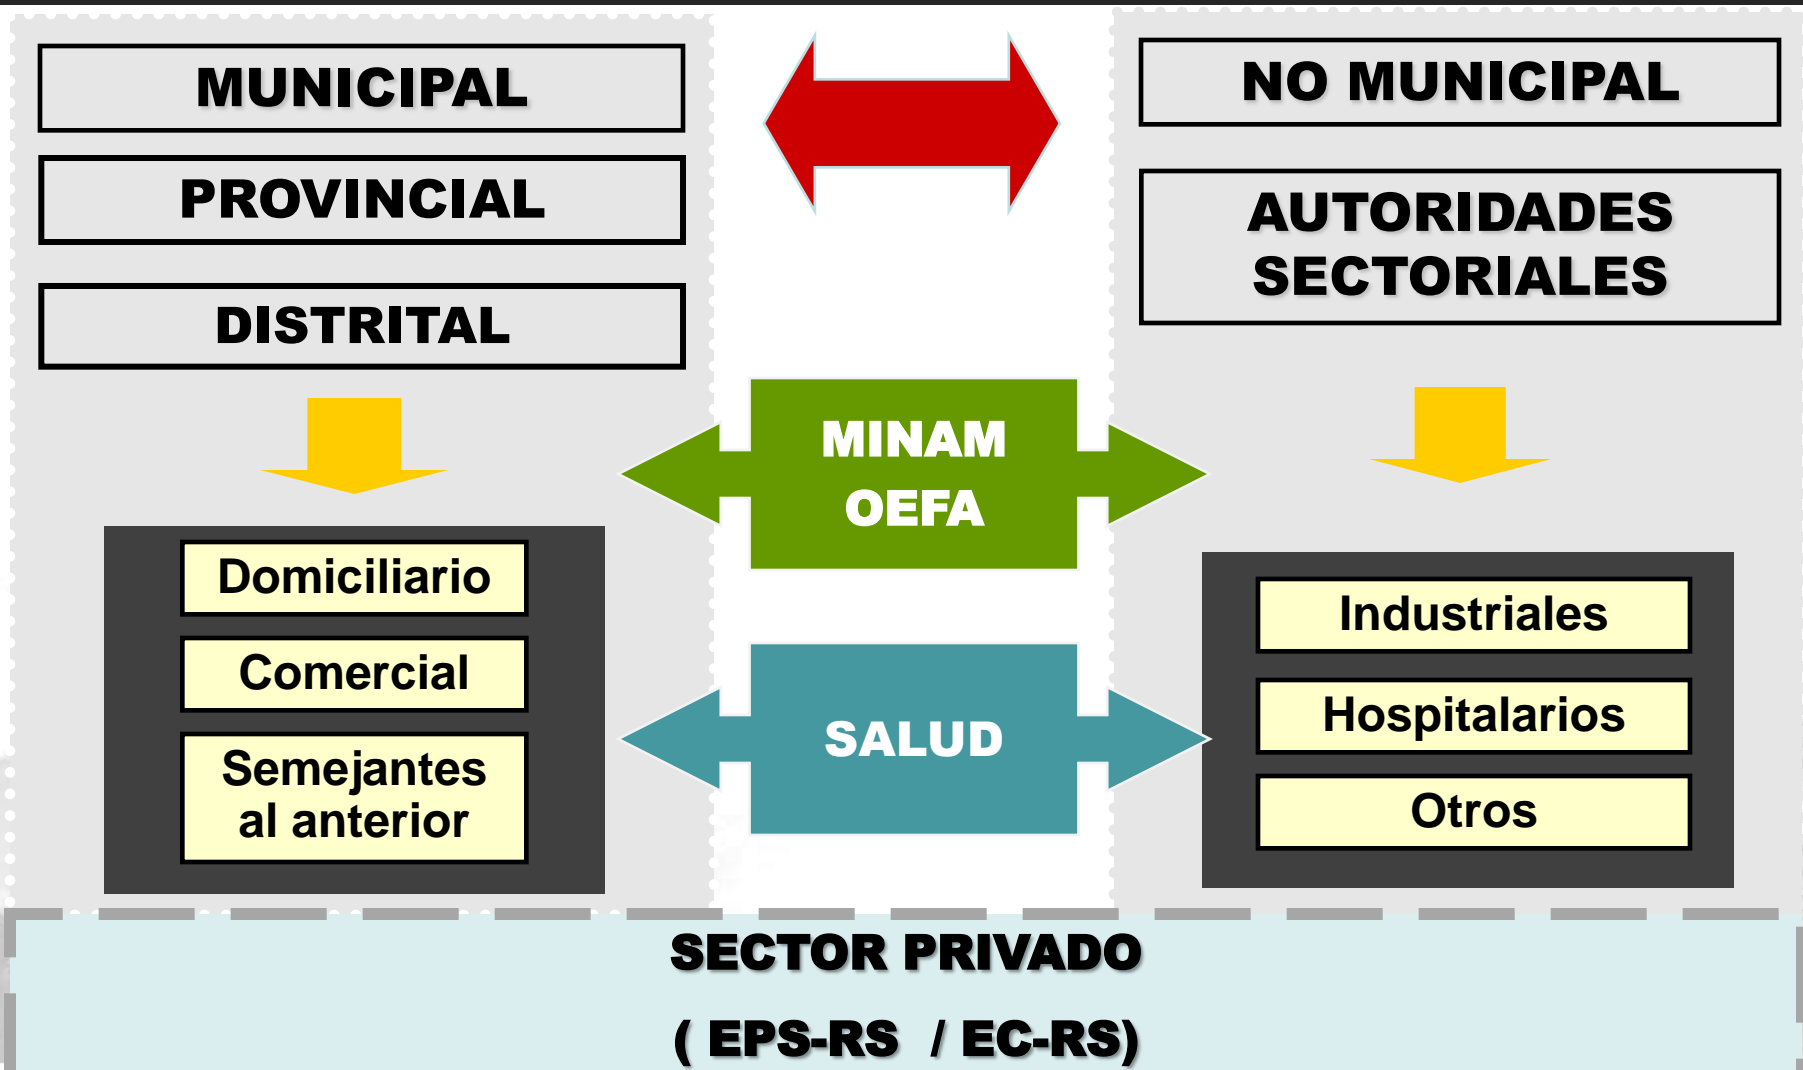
MUNICIPAL

PROVINCIAL

DISTRITAL

NO MUNICIPAL

AUTORIDADES SECTORIALES

MINAM
OEFA

Domiciliario

Comercial

Semejantes al anterior

SALUD

Industriales

Hospitalarios

Otros

SECTOR PRIVADO

( EPS-RS / EC-RS)